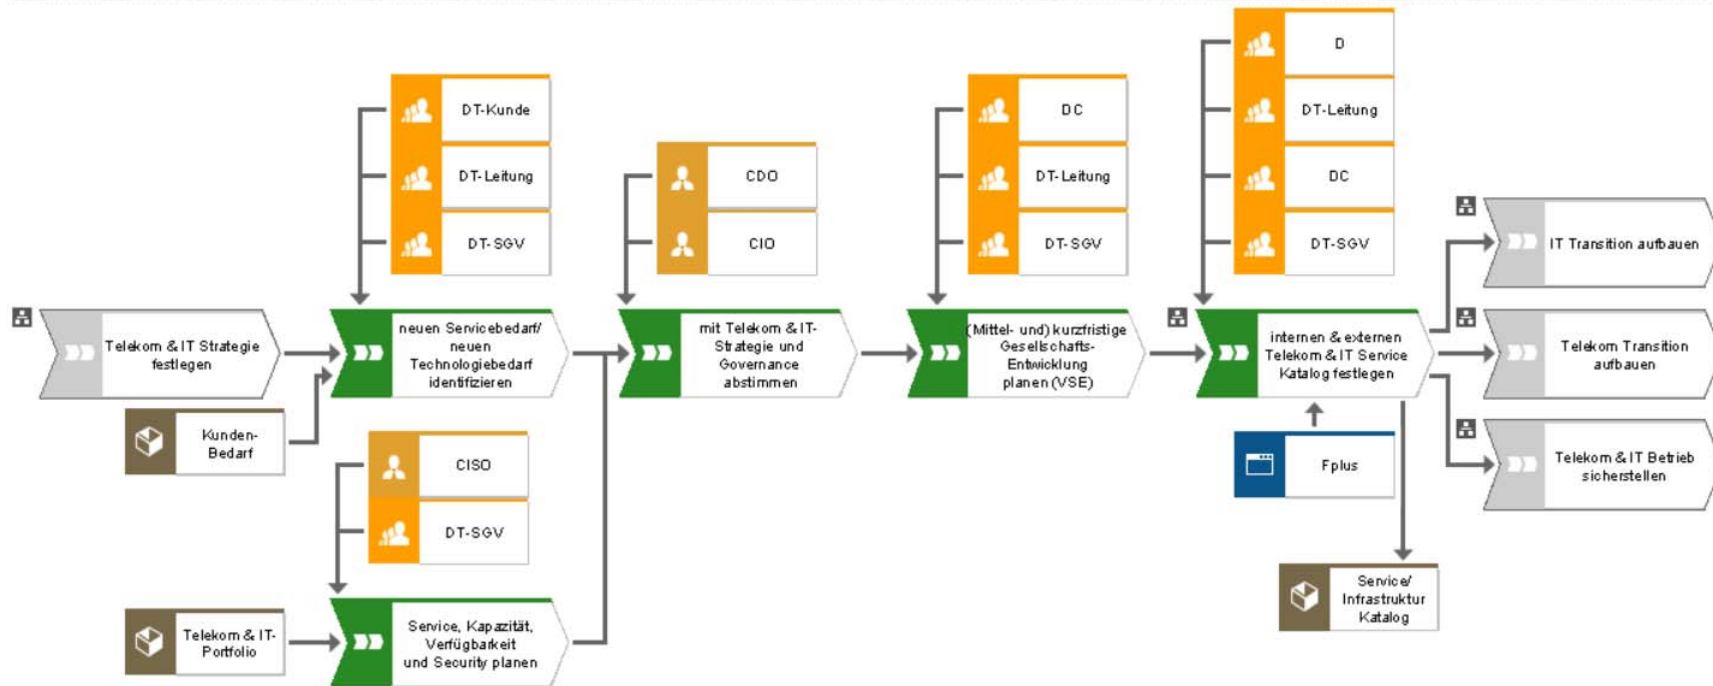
DT-Kunde
DT-Leitung
DT-SGV

CDO
CIO

DC
DT-Leitung
DT-SGV

D
DT-Leitung
DC
DT-SGV

Telekom & IT Strategie festlegen

Kunden-Bedarf

neuen Servicebedarf/ neuen Technologiebedarf identifizieren

CISO
DT-SGV

Telekom & IT-Portfolio

Service, Kapazität, Verfügbarkeit und Security planen

mit Telekom & IT-Strategie und Governance abstimmen

(Mittel- und) kurzfristige Gesellschafts-Entwicklung planen (VSE)

internen & externen Telekom & IT Service Katalog festlegen

Fplus

Service/ Infrastruktur Katalog

IT Transition aufbauen

Telekom Transition aufbauen

Telekom & IT Betrieb sicherstellen